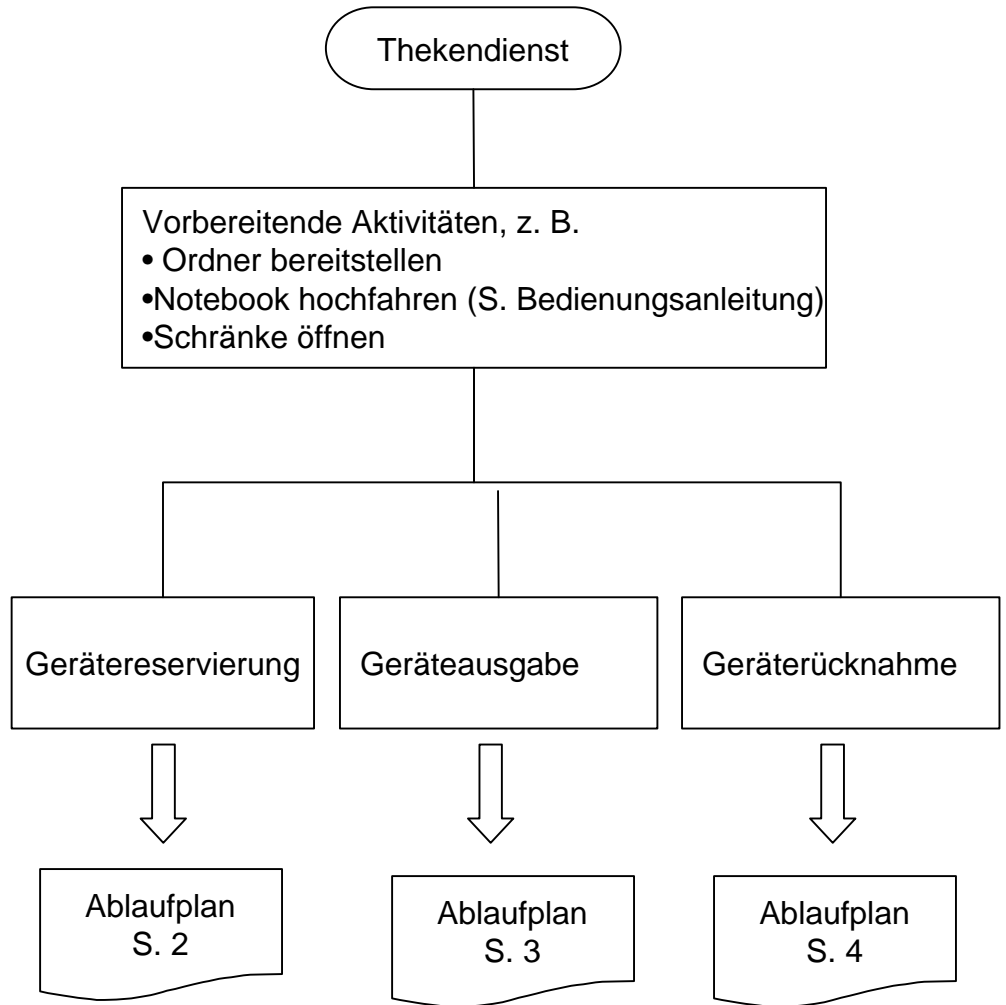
Thekendienst

Vorbereitende Aktivitäten, z. B.
• Ordner bereitstellen
•Notebook hochfahren (S. Bedienungsanleitung)
•Schränke öffnen

Gerätereservierung

Geräteausgabe

Geräterücknahme

Ablaufplan
S. 2

Ablaufplan
S. 3

Ablaufplan
S. 4